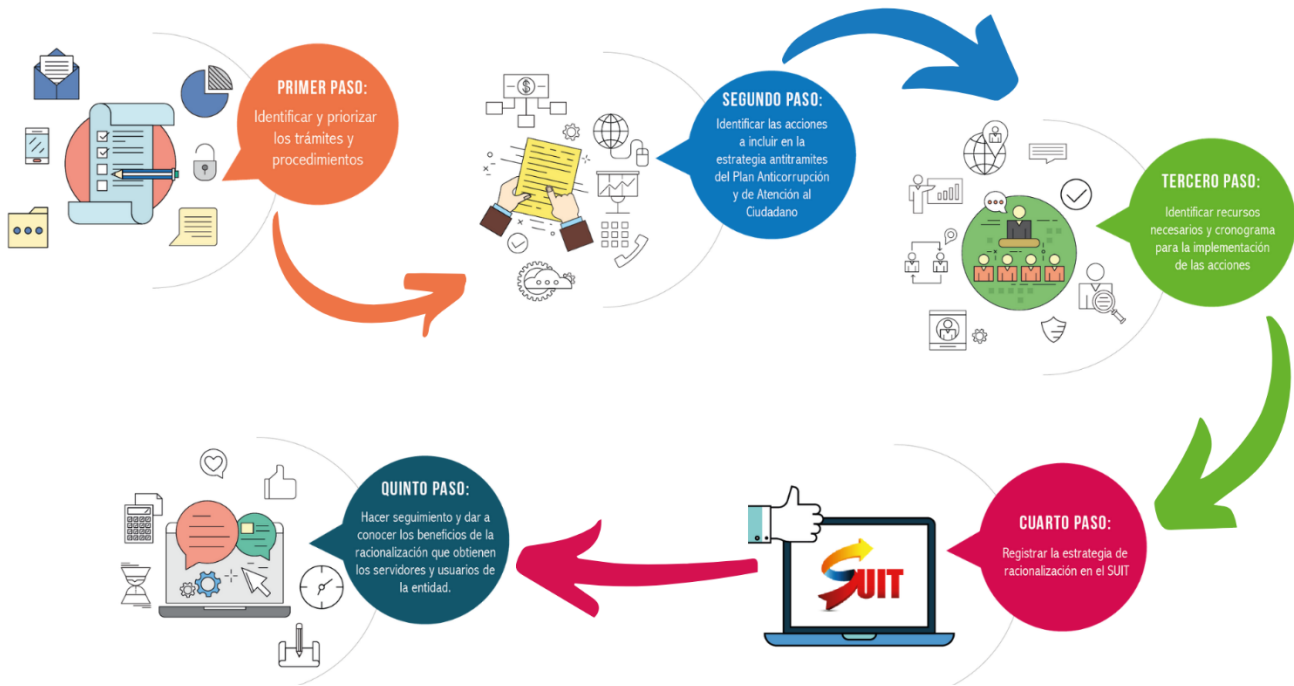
PRIMER PASO:
Identificar y priorizar los trámites y procedimientos

SEGUNDO PASO:
Identificar las acciones a incluir en la estrategia antitramites del Plan Anticorrupción y de Atención al Ciudadano

TERCERO PASO:
Identificar recursos necesarios y cronograma para la implementación de las acciones

CUARTO PASO:
Registrar la estrategia de racionalización en el SUIT

SUIT

QUINTO PASO:
Hacer seguimiento y dar a conocer los beneficios de la racionalización que obtienen los servidores y usuarios de la entidad.